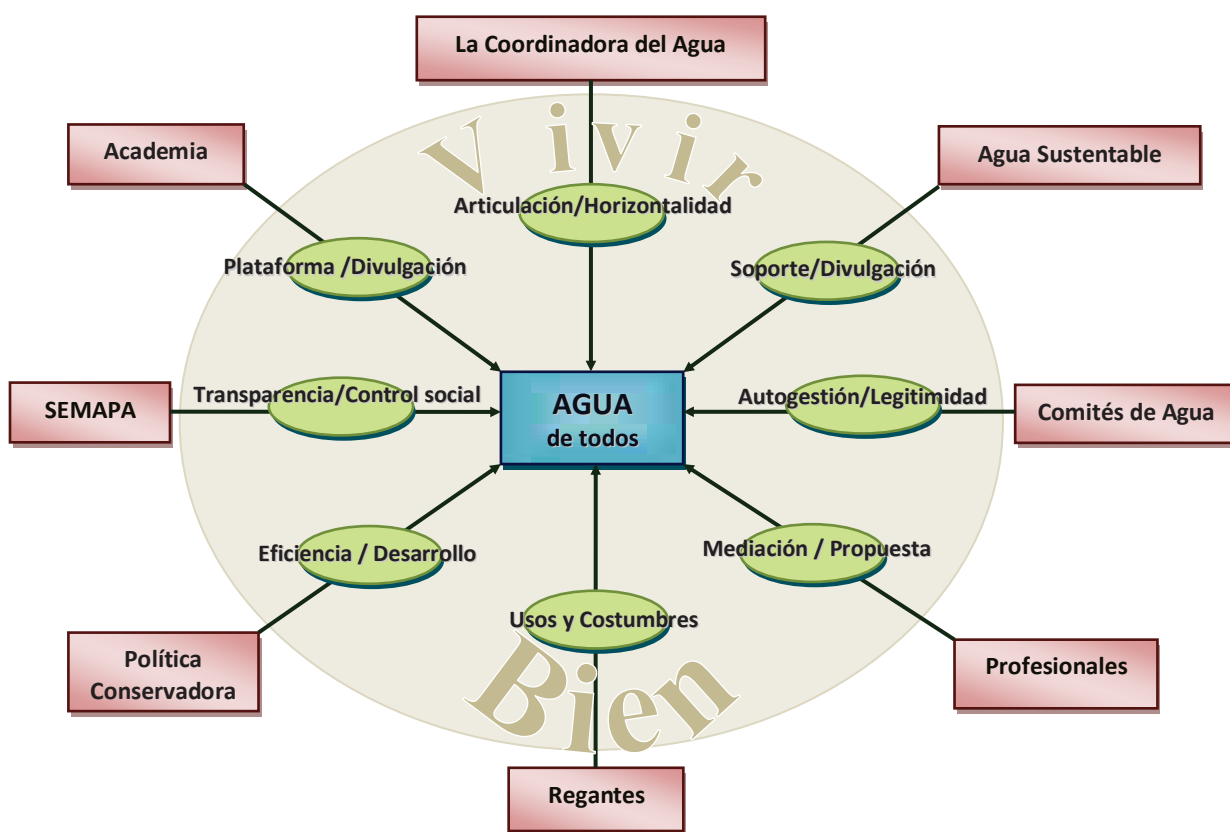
La Coordinadora del Agua

Academia

Vivir

Agua Sustentable

Articulación/Horizontalidad

Plataforma /Divulgación

Soporte/Divulgación

Transparencia/Control social

AGUA
de todos

Autogestión/Legitimidad

SEMAPA

Comités de Agua

Eficiencia / Desarrollo

Mediación / Propuesta

Usos y Costumbres

Política Conservadora

Profesionales

Bien

Regantes